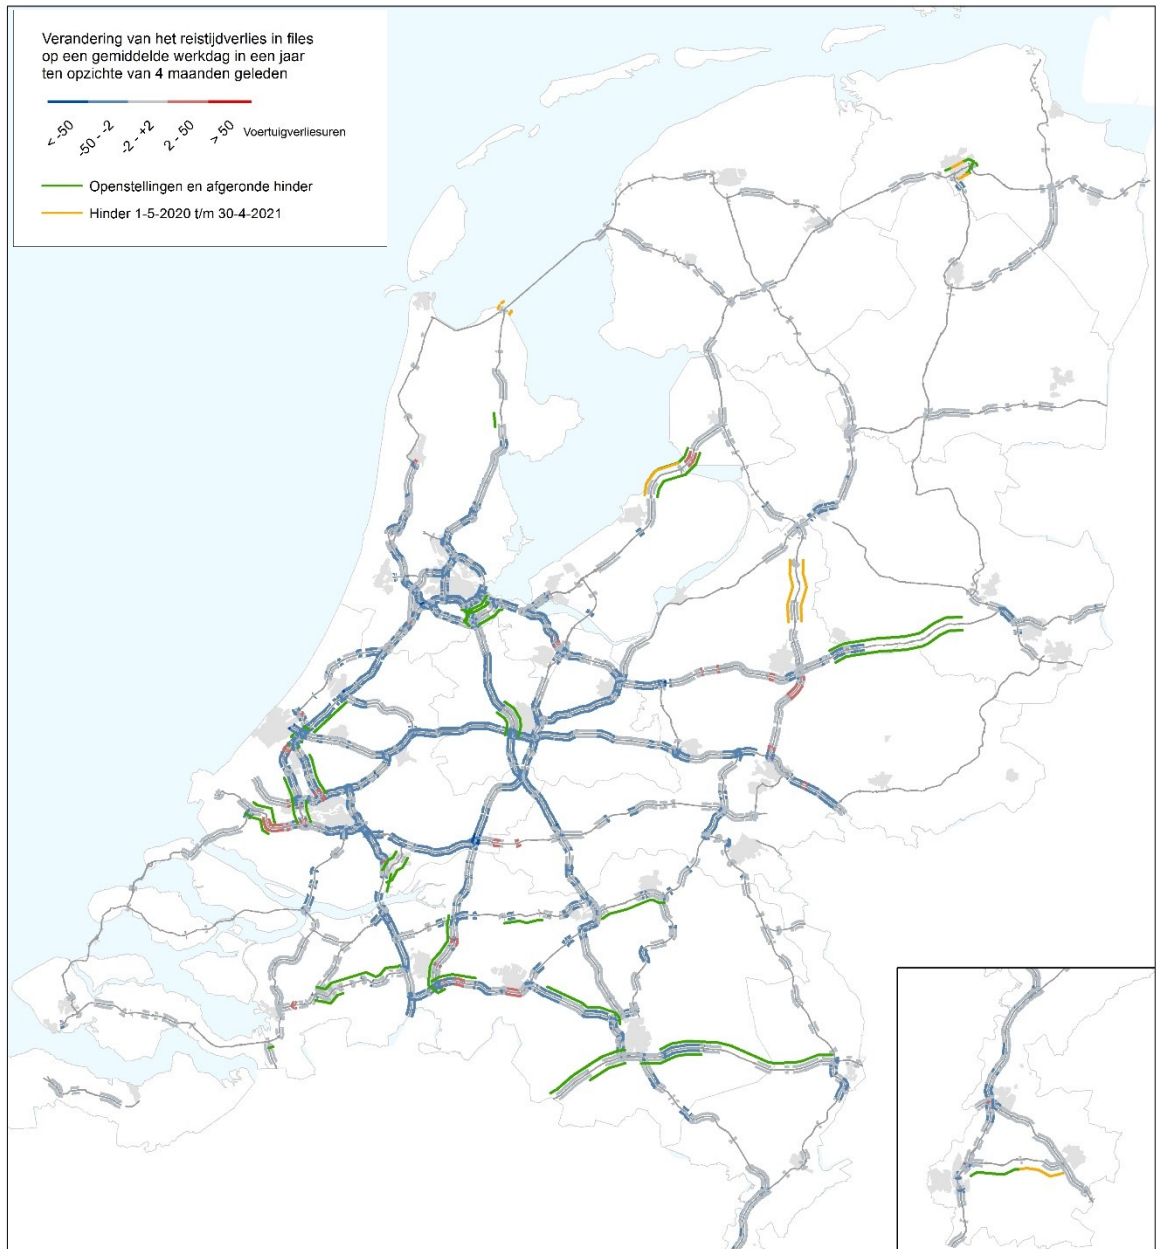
Verandering van het reistijdverlies in files op een gemiddelde werkdag in een jaar ten opzichte van 4 maanden geleden

< -50
-50 - -2
-2 - +2
2 - 50
> 50
Voertuigverliesuren

Openstellingen en afgeronde hinder
Hinder 1-5-2020 t/m 30-4-2021